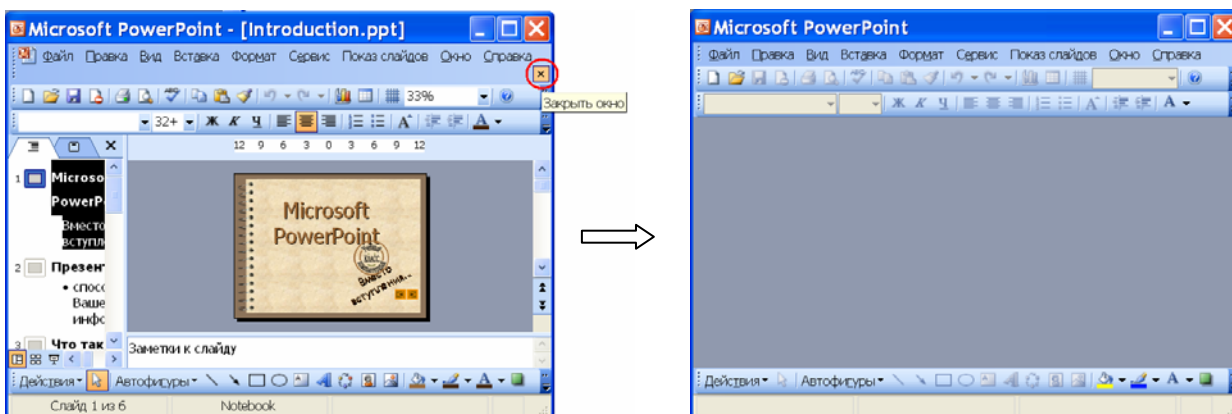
Microsoft PowerPoint - [Introduction.ppt]

Файл Правка Вид Вставка Формат Сервис Показ слайдов Окно Справка

33%

Закрыть окно

32+ Ж К Ч

12 9 6 3 0 3 6 9 12

1 Microsoft PowerPoint
Вместо вступления

2 Презентация
• способ Ваше инфо

3 Что так

Microsoft PowerPoint

Вместо вступления...

Заметки к слайду

Действия Автофигуры

Слайд 1 из 6 Notebook

Microsoft PowerPoint

Файл Правка Вид Вставка Формат Сервис Показ слайдов Окно Справка

Ж К Ч

Действия Автофигуры